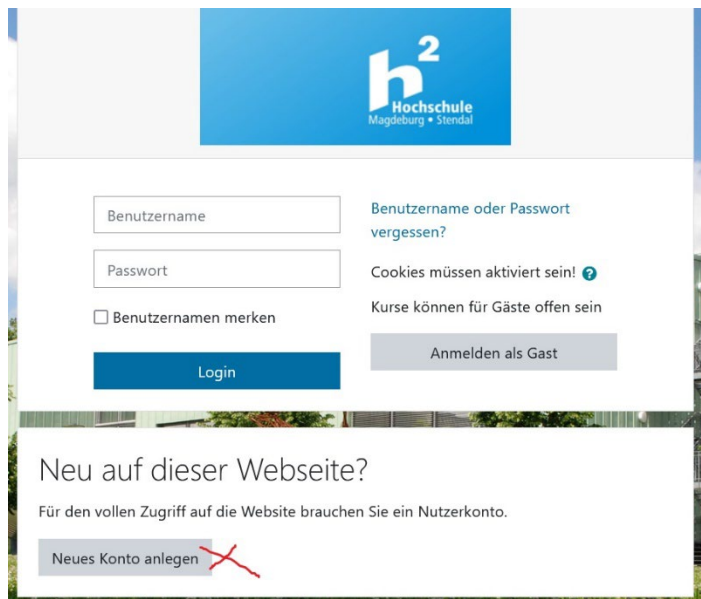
h²
Hochschule
Magdeburg • Stendal

Benutzername

Passwort

Benutzernamen merken

Login

Benutzername oder Passwort vergessen?

Cookies müssen aktiviert sein! ?

Kurse können für Gäste offen sein

Anmelden als Gast

Neu auf dieser Webseite?

Für den vollen Zugriff auf die Website brauchen Sie ein Nutzerkonto.

Neues Konto anlegen